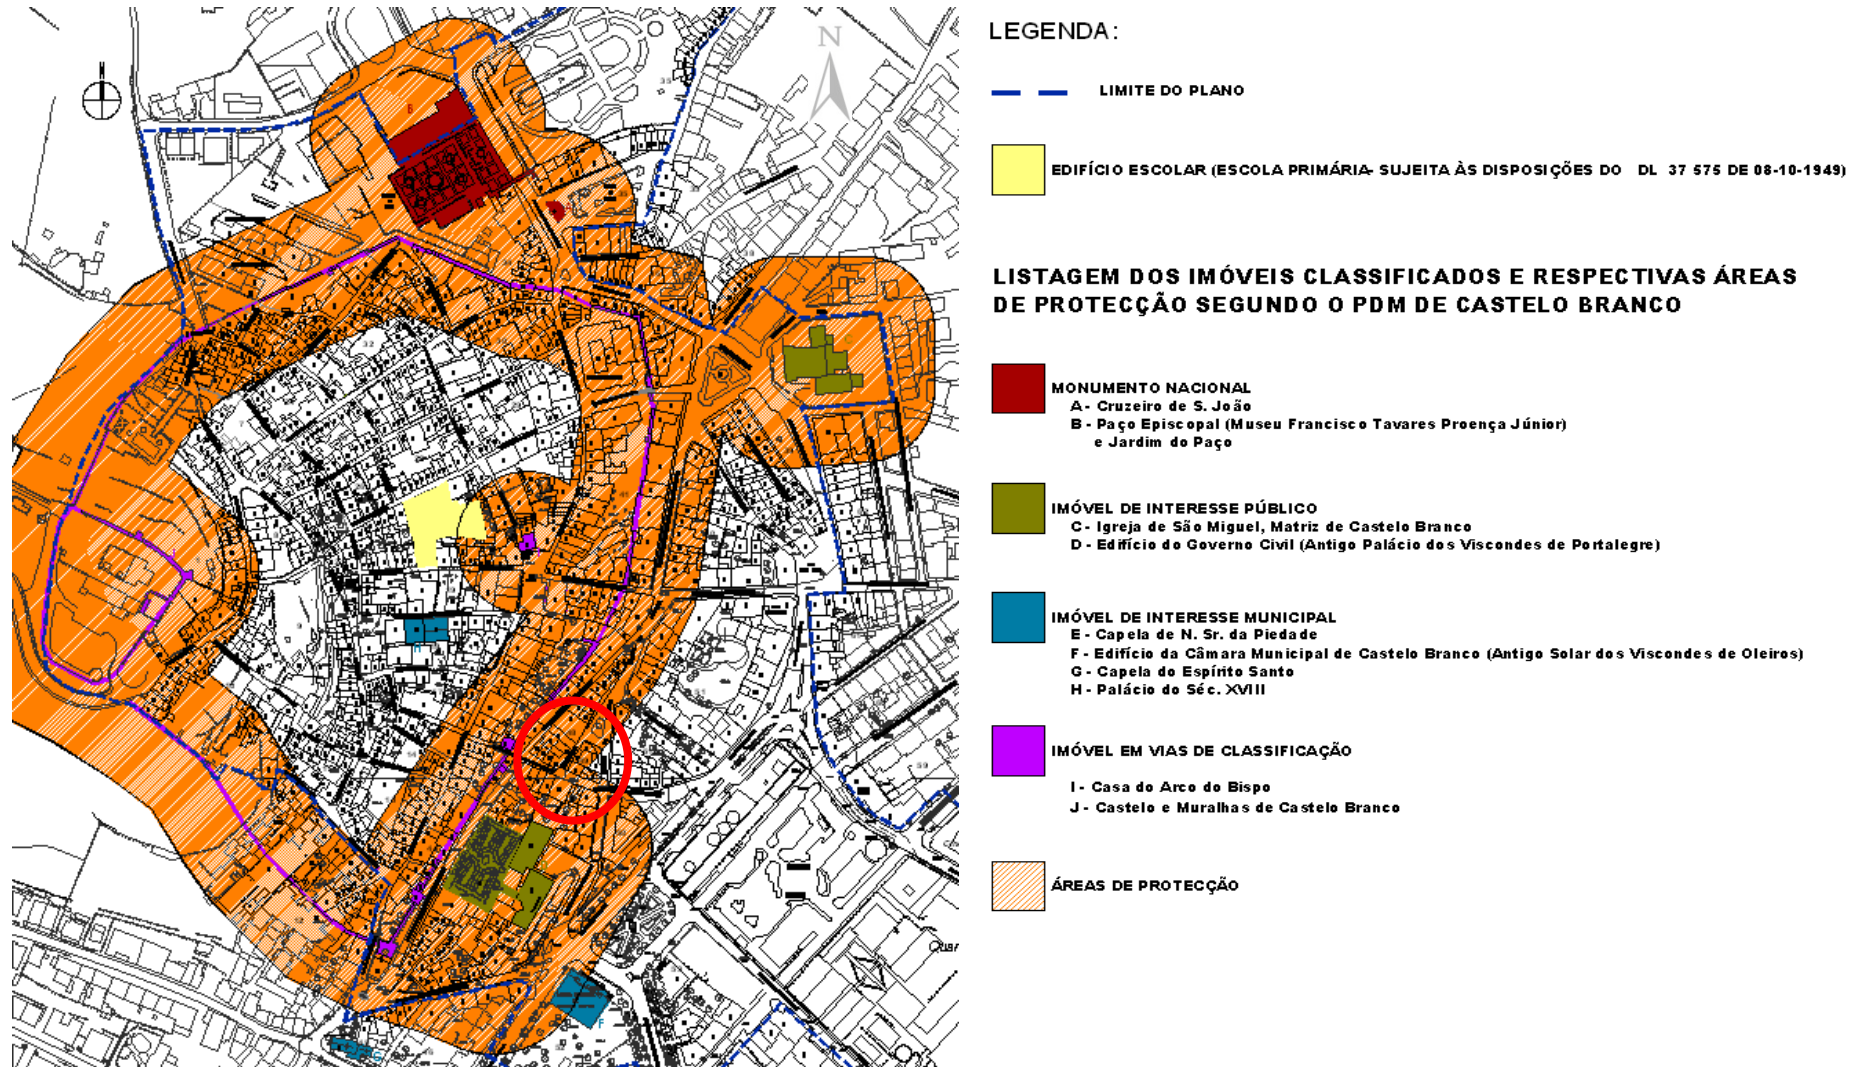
N

LEGENDA:

LIMITE DO PLANO

EDIFÍCIO ESCOLAR (ESCOLA PRIMÁRIA- SUJEITA ÀS DISPOSIÇÕES DO DL 37 575 DE 08-10-1949)

LISTAGEM DOS IMÓVEIS CLASSIFICADOS E RESPECTIVAS ÁREAS DE PROTECÇÃO SEGUNDO O PDM DE CASTELO BRANCO

MONUMENTO NACIONAL
A - Cruzeiro de S. João
B - Paço Episcopal (Museu Francisco Tavares Proença Júnior) e Jardim do Paço

IMÓVEL DE INTERESSE PÚBLICO
C - Igreja de São Miguel, Matriz de Castelo Branco
D - Edifício do Governo Civil (Antigo Palácio dos Viscondes de Portalegre)

IMÓVEL DE INTERESSE MUNICIPAL
E - Capela de N. Sr. da Piedade
F - Edifício da Câmara Municipal de Castelo Branco (Antigo Solar dos Viscondes de Oleiros)
G - Capela do Espírito Santo
H - Palácio do Séc. XVIII

IMÓVEL EM VIAS DE CLASSIFICAÇÃO
I - Casa do Arco do Bispo
J - Castelo e Muralhas de Castelo Branco

ÁREAS DE PROTECÇÃO